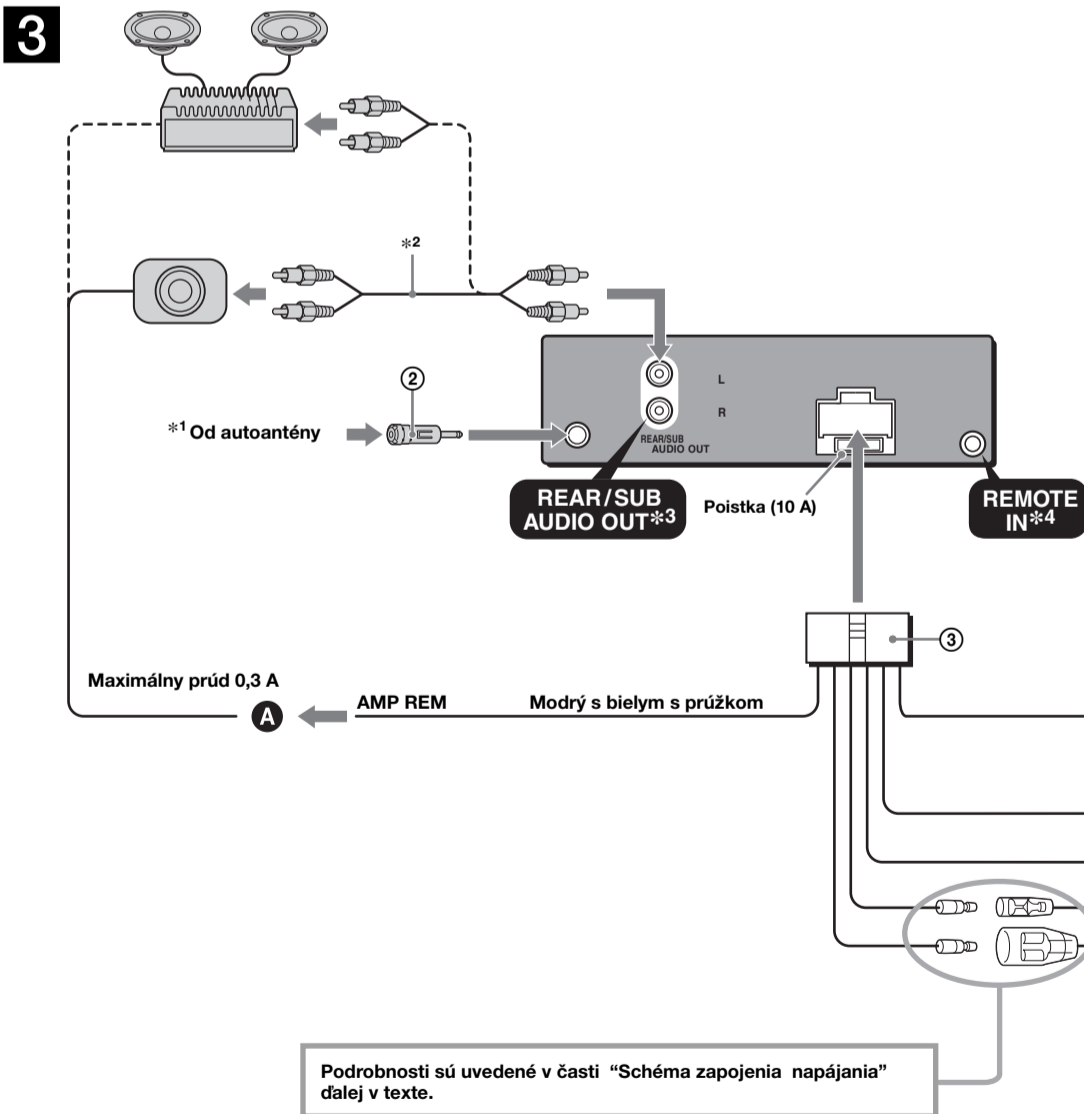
3

*2

L

R

REAR/SUB AUDIO OUT

*1 Od autoantény

②

REAR/SUB AUDIO OUT*3

Poistka (10 A)

REMOTE IN*4

③

Maximálny prúd 0,3 A

A

AMP REM

Modrý s bielym s prúžkom

Podrobnosti sú uvedené v časti "Schéma zapojenia napájania" ďalej v texte.